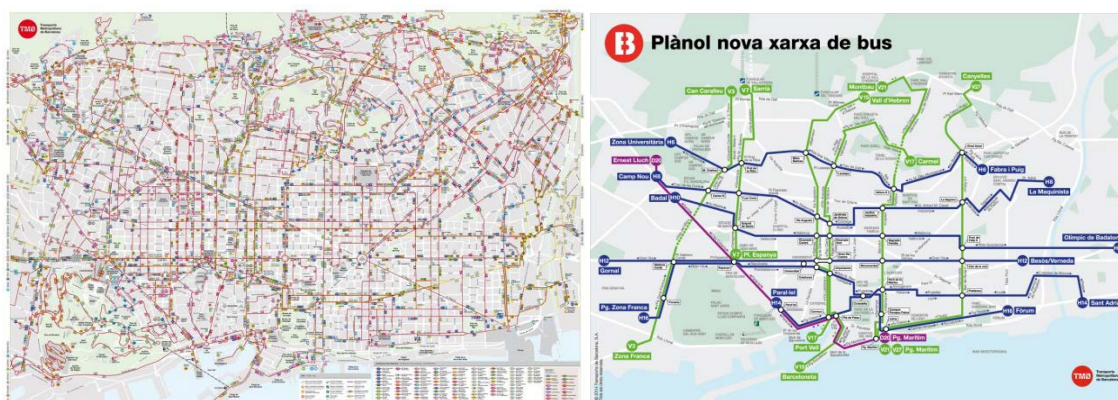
TMB Transports Metropolitans de Barcelona

Plànol nova xarxa de bus

Can Caralleu V3 V7 Sarrià
Montbau V21 V19 Vall d'Hebron
Canyelles V27
Zona Universitària H6
Ernest Lluch D20
Camp Nou H8
Badal H10
V17 Carmel
H6 Fabra i Puig
H8 La Maquinista
V7 Pl. Espanya
H12 Gornal
Olímpic de Badalona
H12 Besòs/Verneda
Paral·lel H14
Pg. Zona Franca H16
V3 Zona Franca
H16 Fòrum
H14 Sant Adrià
V17 Port Vell
D20 Pg. Marítim
V21 V27 Pg. Marítim
V15 Barceloneta

© 2012 Transports de Barcelona, S.A.

TMB Transports Metropolitans de Barcelona